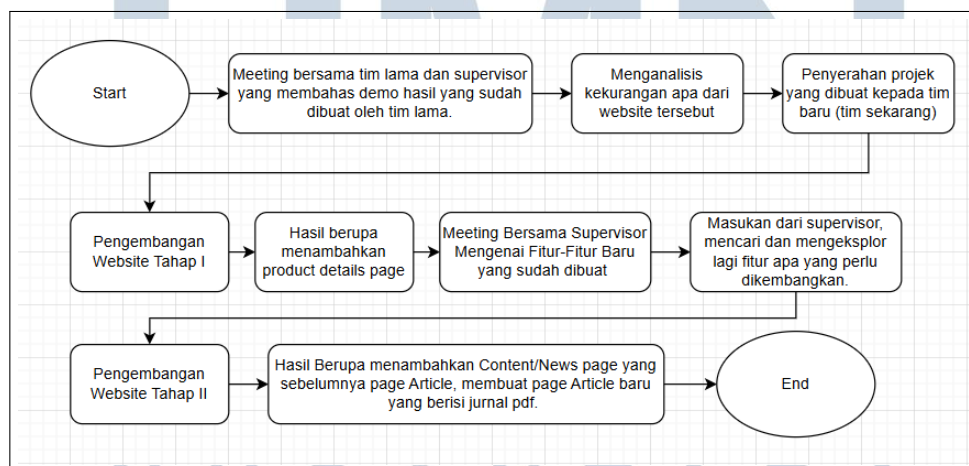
Start

Meeting bersama tim lama dan supervisor yang membahas demo hasil yang sudah dibuat oleh tim lama.

Menganalisis kekurangan apa dari website tersebut

Penyerahan projek yang dibuat kepada tim baru (tim sekarang)

Pengembangan Website Tahap I

Hasil berupa menambahkan product details page

Meeting Bersama Supervisor Mengenai Fitur-Fitur Baru yang sudah dibuat

Masukan dari supervisor, mencari dan mengeksplor lagi fitur apa yang perlu dikembangkan.

Pengembangan Website Tahap II

Hasil Berupa menambahkan Content/News page yang sebelumnya page Article, membuat page Article baru yang berisi jurnal pdf.

End